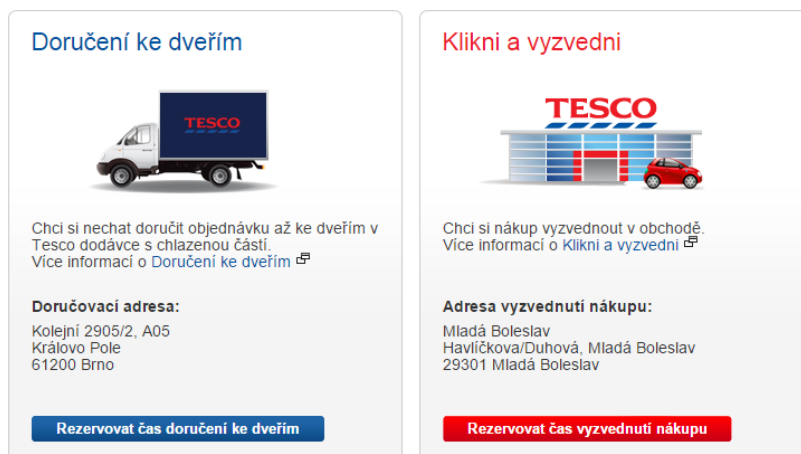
Doručení ke dveřím

TESCO

Chci si nechat doručit objednávku až ke dveřím v Tesco dodávce s chlazenou částí.
Více informací o Doručení ke dveřím

Doručovací adresa:
Kolejní 2905/2, A05
Královo Pole
61200 Brno

Rezervovat čas doručení ke dveřím

Klikni a vyzvedni

TESCO

Chci si nákup vyzvednout v obchodě.
Více informací o Klikni a vyzvedni

Adresa vyzvednutí nákupu:
Mladá Boleslav
Havlíčkova/Duhová, Mladá Boleslav
29301 Mladá Boleslav

Rezervovat čas vyzvednutí nákupu